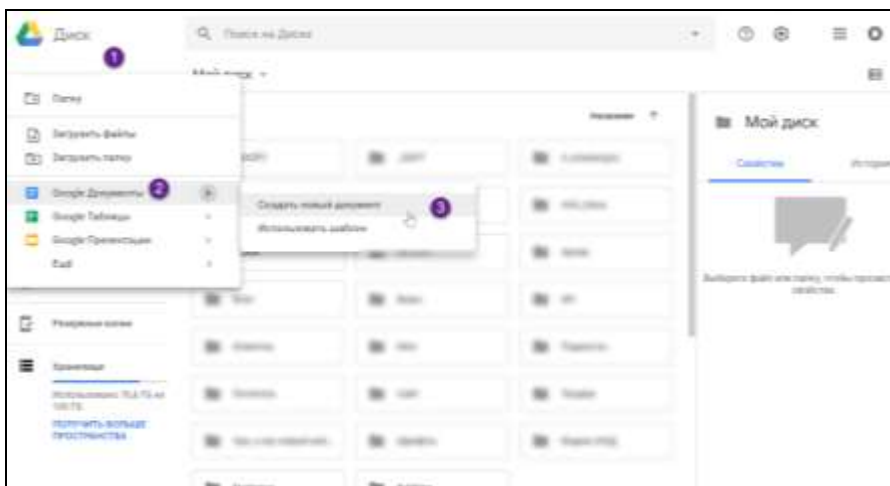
Диск
1
Поиск на Диске
Мой диск
Папку
Загрузить файлы
Загрузить папку
Google Документы
2
Google Таблицы
Google Презентации
Ещё
Создать новый документ
3
Использовать шаблон
Название
Мой диск
Свойства
Истори
Резервные копии
Хранилище
Использовано 70,4 ГБ из 100 ГБ
ПОЛУЧИТЬ БОЛЬШЕ ПРОСТРАНСТВА
Выберите файл или папку, чтобы просмотреть свойства.
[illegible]